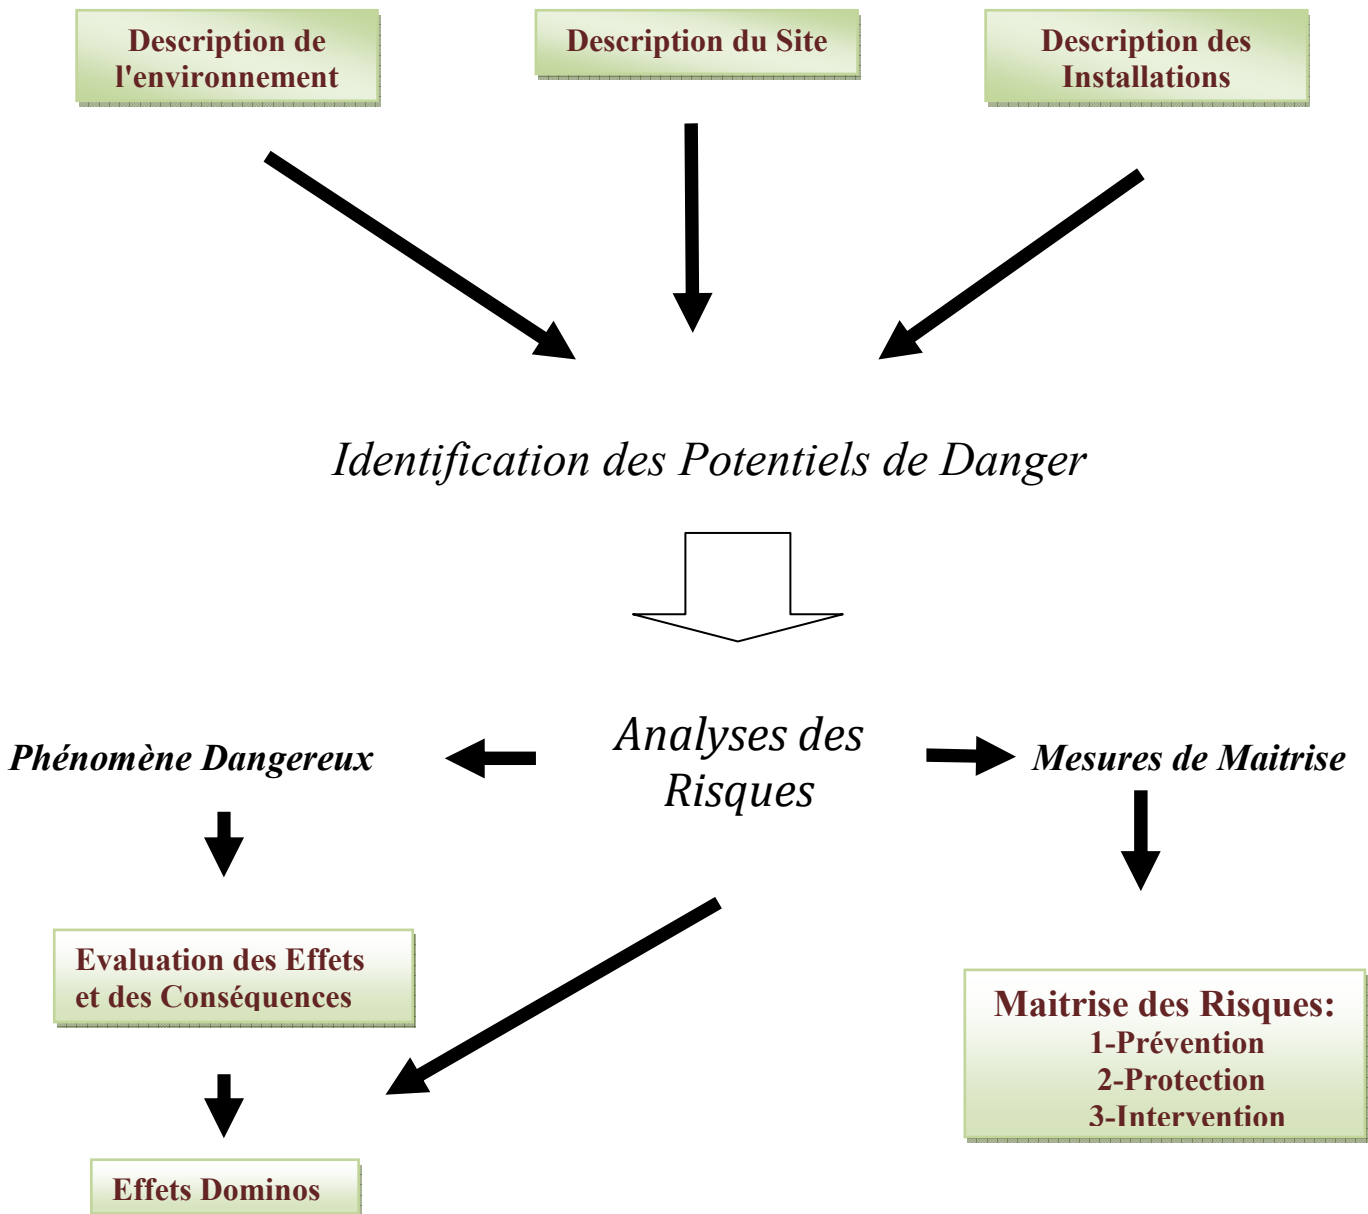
Description de l'environnement

Description du Site

Description des Installations

Identification des Potentiels de Danger

Phénomène Dangereux

Analyses des Risques

Mesures de Maitrise

Evaluation des Effets et des Conséquences

Maitrise des Risques:
1-Prévention
2-Protection
3-Intervention

Effets Dominos